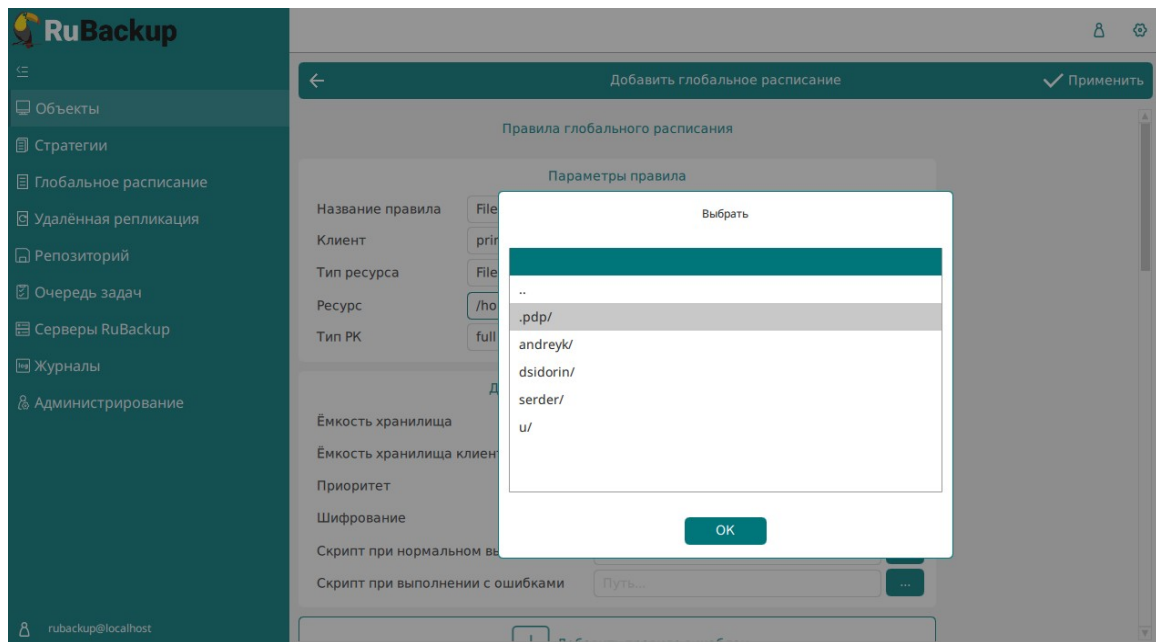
RuBackup

Объекты
Стратегии
Глобальное расписание
Удалённая репликация
Репозиторий
Очередь задач
Серверы RuBackup
Журналы
Администрирование

rubackup@localhost

Добавить глобальное расписание
Применить

Правила глобального расписания

Параметры правила

Название правила File
Клиент prin
Тип ресурса File
Ресурс /ho
Тип РК full

Д

Ёмкость хранилища
Ёмкость хранилища клиент
Приоритет
Шифрование
Скрипт при нормальном вы
Скрипт при выполнении с ошибками Путь...
...

Выбрать

..
.pdp/
andreyk/
dsidorin/
serder/
u/

OK